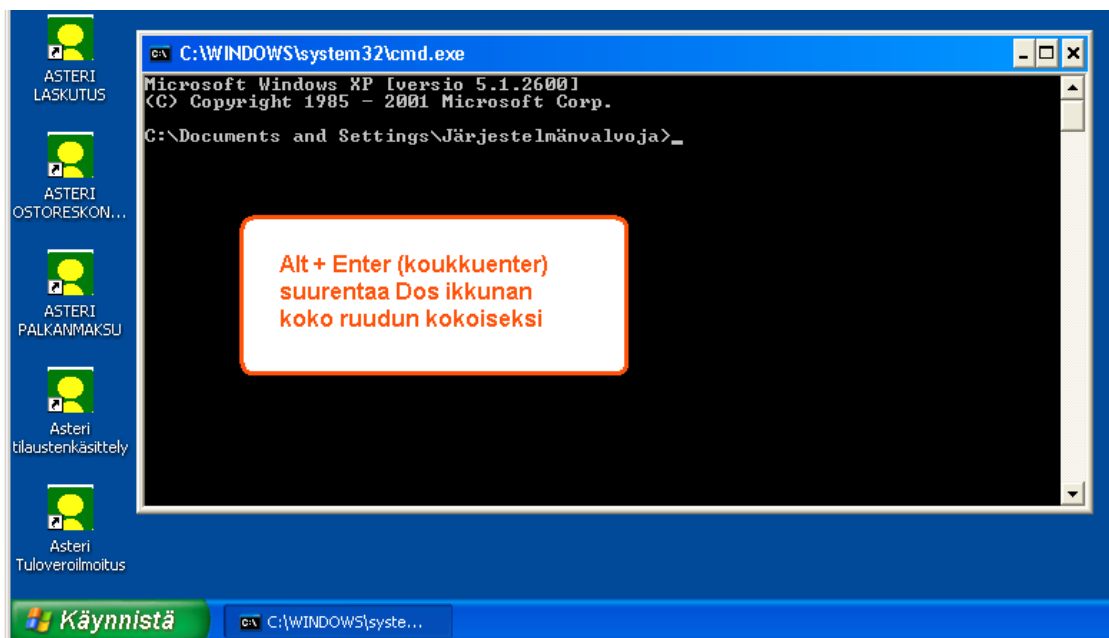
ASTERI LASKUTUS

ASTERI OSTORESKON...

ASTERI PALKANMAKSU

Asteri tilaustenkäsittely

Asteri Tuloveroilmoitus

C:\WINDOWS\system32\cmd.exe

Microsoft Windows XP [versio 5.1.2600]
(C) Copyright 1985 - 2001 Microsoft Corp.

C:\Documents and Settings\Järjestelmänvalvoja>_

Alt + Enter (koukkuenter) suurentaa Dos ikkunan koko ruudun kokoiseksi

Käynnistä

C:\WINDOWS\syste...